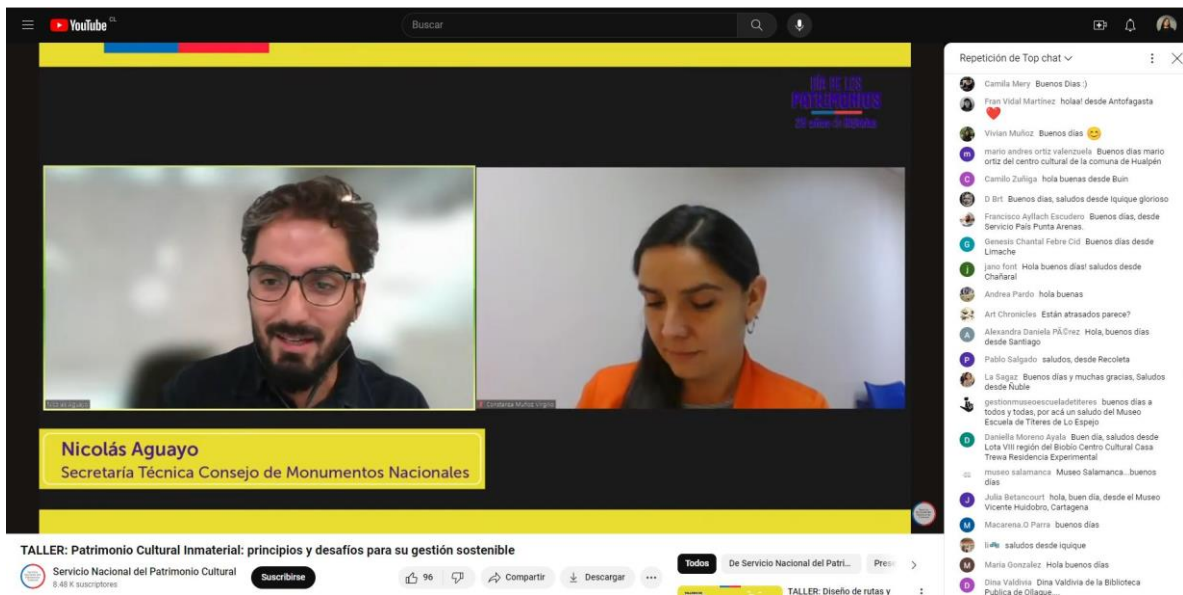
YouTube CL

Buscar

DÍA DE LOS PATRIMONIOS
25 años de historia

Nicolás Aguayo
Secretaría Técnica Consejo de Monumentos Nacionales

Constanza Muñoz Virgilio

TALLER: Patrimonio Cultural Inmaterial: principios y desafíos para su gestión sostenible

Servicio Nacional del Patrimonio Cultural
8.48 K suscriptores

Suscribirse

96

Compartir

Descargar

...

Todos

De Servicio Nacional del Patri...

Pres

TALLER: Diseño de rutas y

Repetición de Top chat

Camila Mery Buenos Dias :)

Fran Vidal Martínez holaa! desde Antofagasta ❤️

Vivian Muñoz Buenos días 😊

mario andres ortiz valenzuela Buenos días mario ortiz del centro cultural de la comuna de Hualpén

Camilo Zuñiga hola buenas desde Buin

D Brt Buenos días, saludos desde Iquique glorioso

Francisco Ayllach Escudero Buenos días, desde Servicio País Punta Arenas.

Genesis Chantal Febre Cid Buenos días desde Limache

jano font Hola buenos dias! saludos desde Chañaral

Andrea Pardo hola buenas

Art Chronicles Están atrasados parece?

Alexandra Daniela PÃ©rez Hola, buenos días desde Santiago

Pablo Salgado saludos, desde Recoleta

La Sagaz Buenos días y muchas gracias, Saludos desde Ñuble

gestionmuseoescueladetiteres buenos días a todos y todas, por acá un saludo del Museo Escuela de Títeres de Lo Espejo

Daniella Moreno Ayala Buen día, saludos desde Lota VIII región del Biobío Centro Cultural Casa Trewa Residencia Experimental

museo salamanca Museo Salamanca...buenos días

Julia Betancourt hola, buen día, desde el Museo Vicente Huidobro, Cartagena

Macarena.O Parra buenos días

li saludos desde iquique

Maria Gonzalez Hola buenos días

Dina Valdivia Dina Valdivia de la Biblioteca Publica de Ollague...